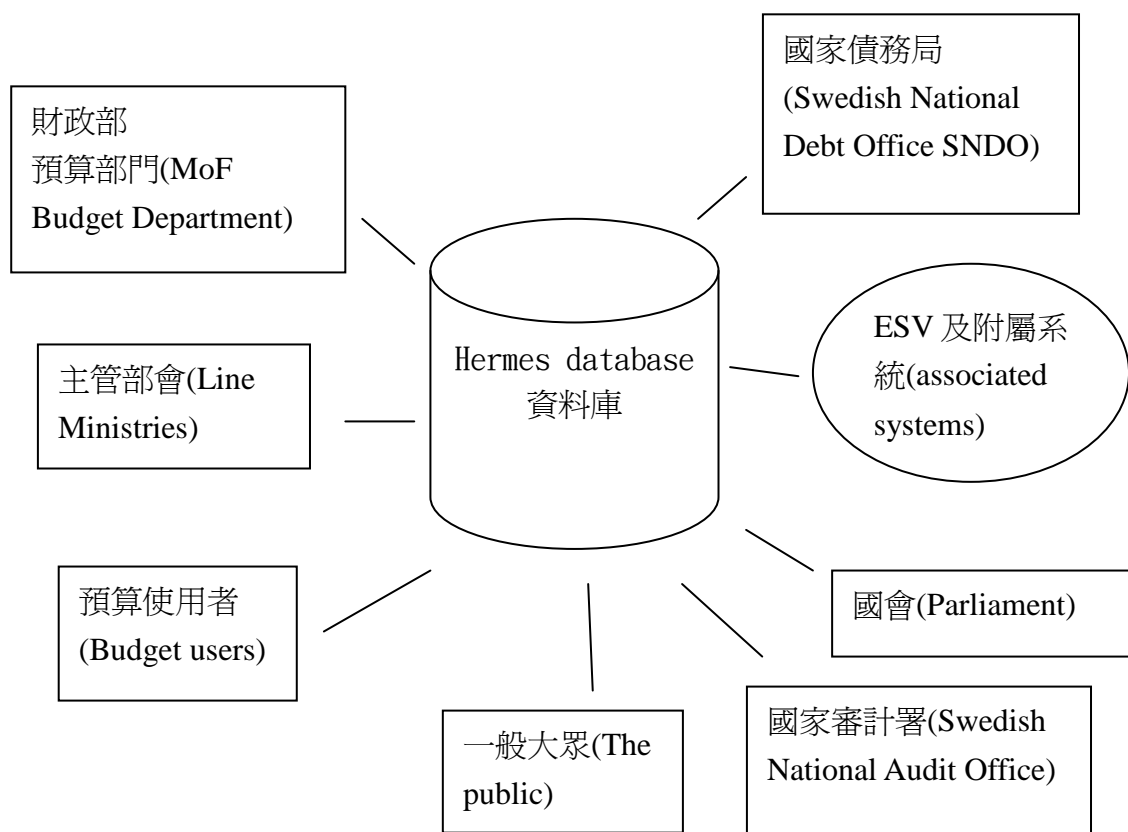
財政部
預算部門(MoF Budget Department)

國家債務局
(Swedish National Debt Office SNDO)

Hermes database
資料庫

主管部會(Line Ministries)

ESV 及附屬系統(associated systems)

國會(Parliament)

預算使用者
(Budget users)

一般大眾(The public)

國家審計署(Swedish National Audit Office)